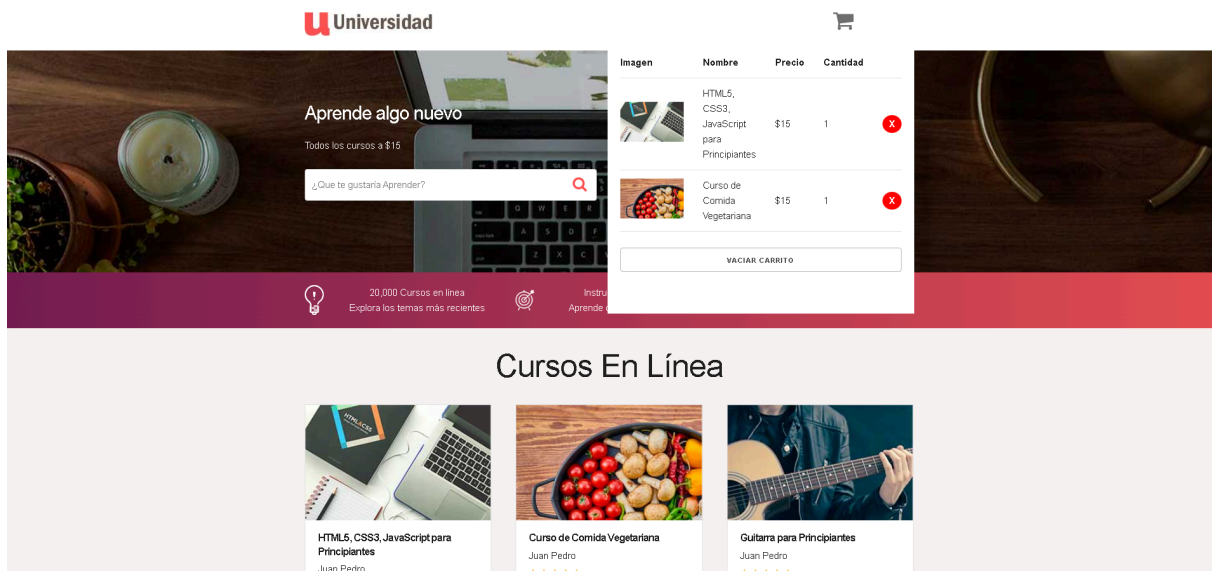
Universidad

Aprende algo nuevo

Todos los cursos a $15

¿Que te gustaría Aprender?

| Imagen | Nombre | Precio | Cantidad | |
|---|---|---|---|---|
| | HTML5, CSS3, JavaScript para Principiantes | $15 | 1 | X |
| | Curso de Comida Vegetariana | $15 | 1 | X |

VACIAR CARRITO

20,000 Cursos en línea
Explora los temas más recientes

Instru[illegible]
Aprende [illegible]

Cursos En Línea

HTML5, CSS3, JavaScript para Principiantes
Juan Pedro

Curso de Comida Vegetariana
Juan Pedro

Guitarra para Principiantes
Juan Pedro